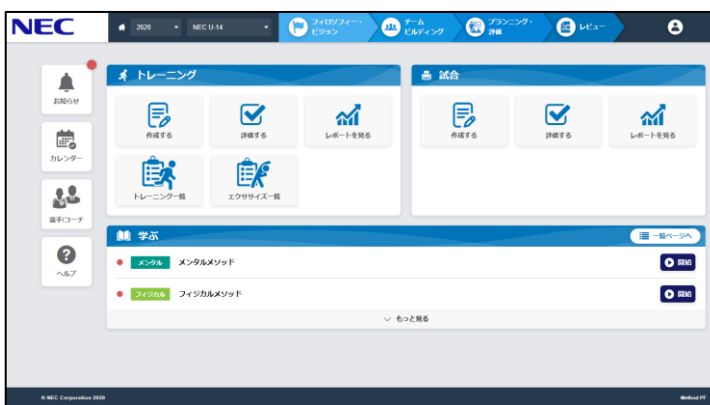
NEC

2020 NEC U-14

フィロソフィー・ビジョン

チーム ビルディング

プランニング・評価

レビュー

お知らせ

カレンダー

選手/コーチ

ヘルプ

トレーニング

作成する

評価する

レポートを見る

トレーニング一覧

エクササイズ一覧

試合

作成する

評価する

レポートを見る

学ぶ

一覧ページへ

メンタル メンタルメソッド

開始

フィジカル フィジカルメソッド

開始

もっと見る

© NEC Corporation 2020

Method PF